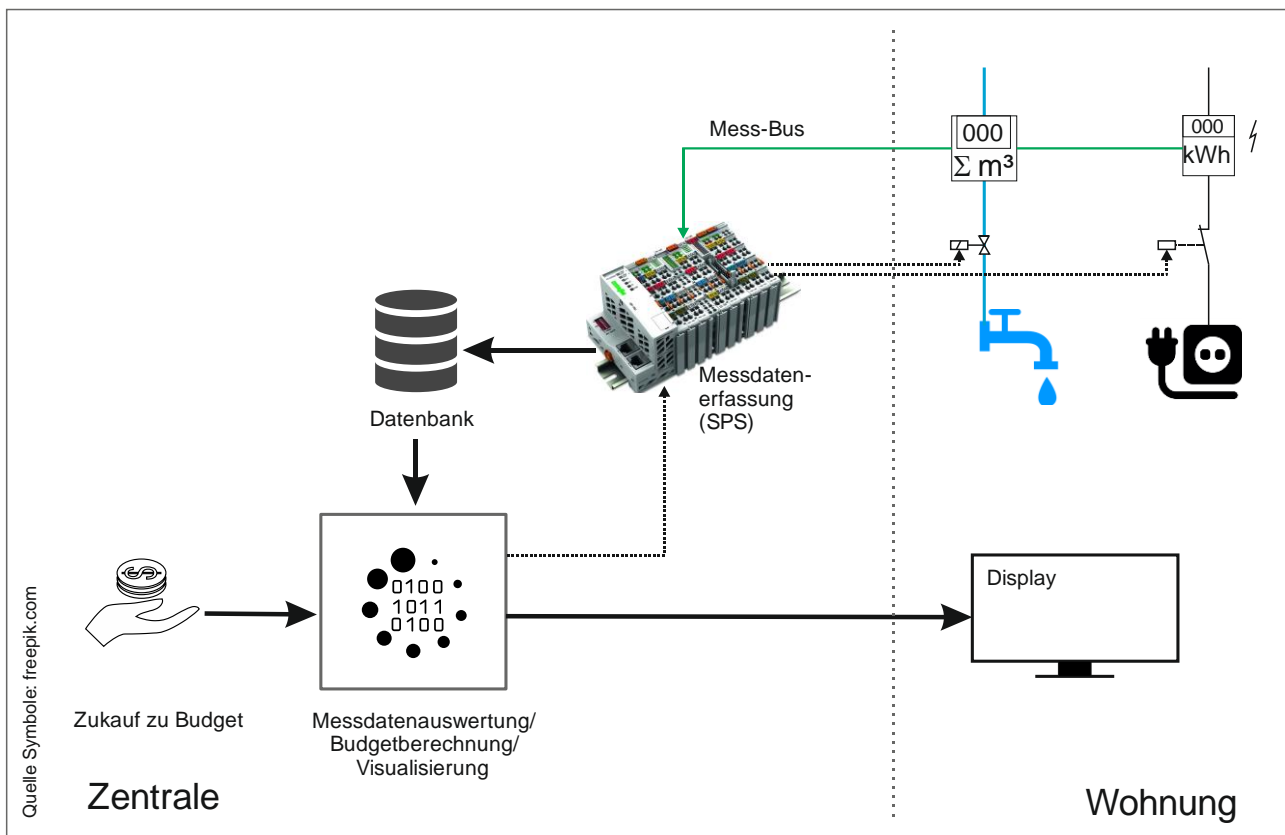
Mess-Bus

000
$\Sigma$ m³

000
kWh

Datenbank

Messdatenerfassung (SPS)

0100
1011
0100

Display

Quelle Symbole: freepik.com

Zukauf zu Budget

Messdatenauswertung/ Budgetberechnung/ Visualisierung

Zentrale

Wohnung